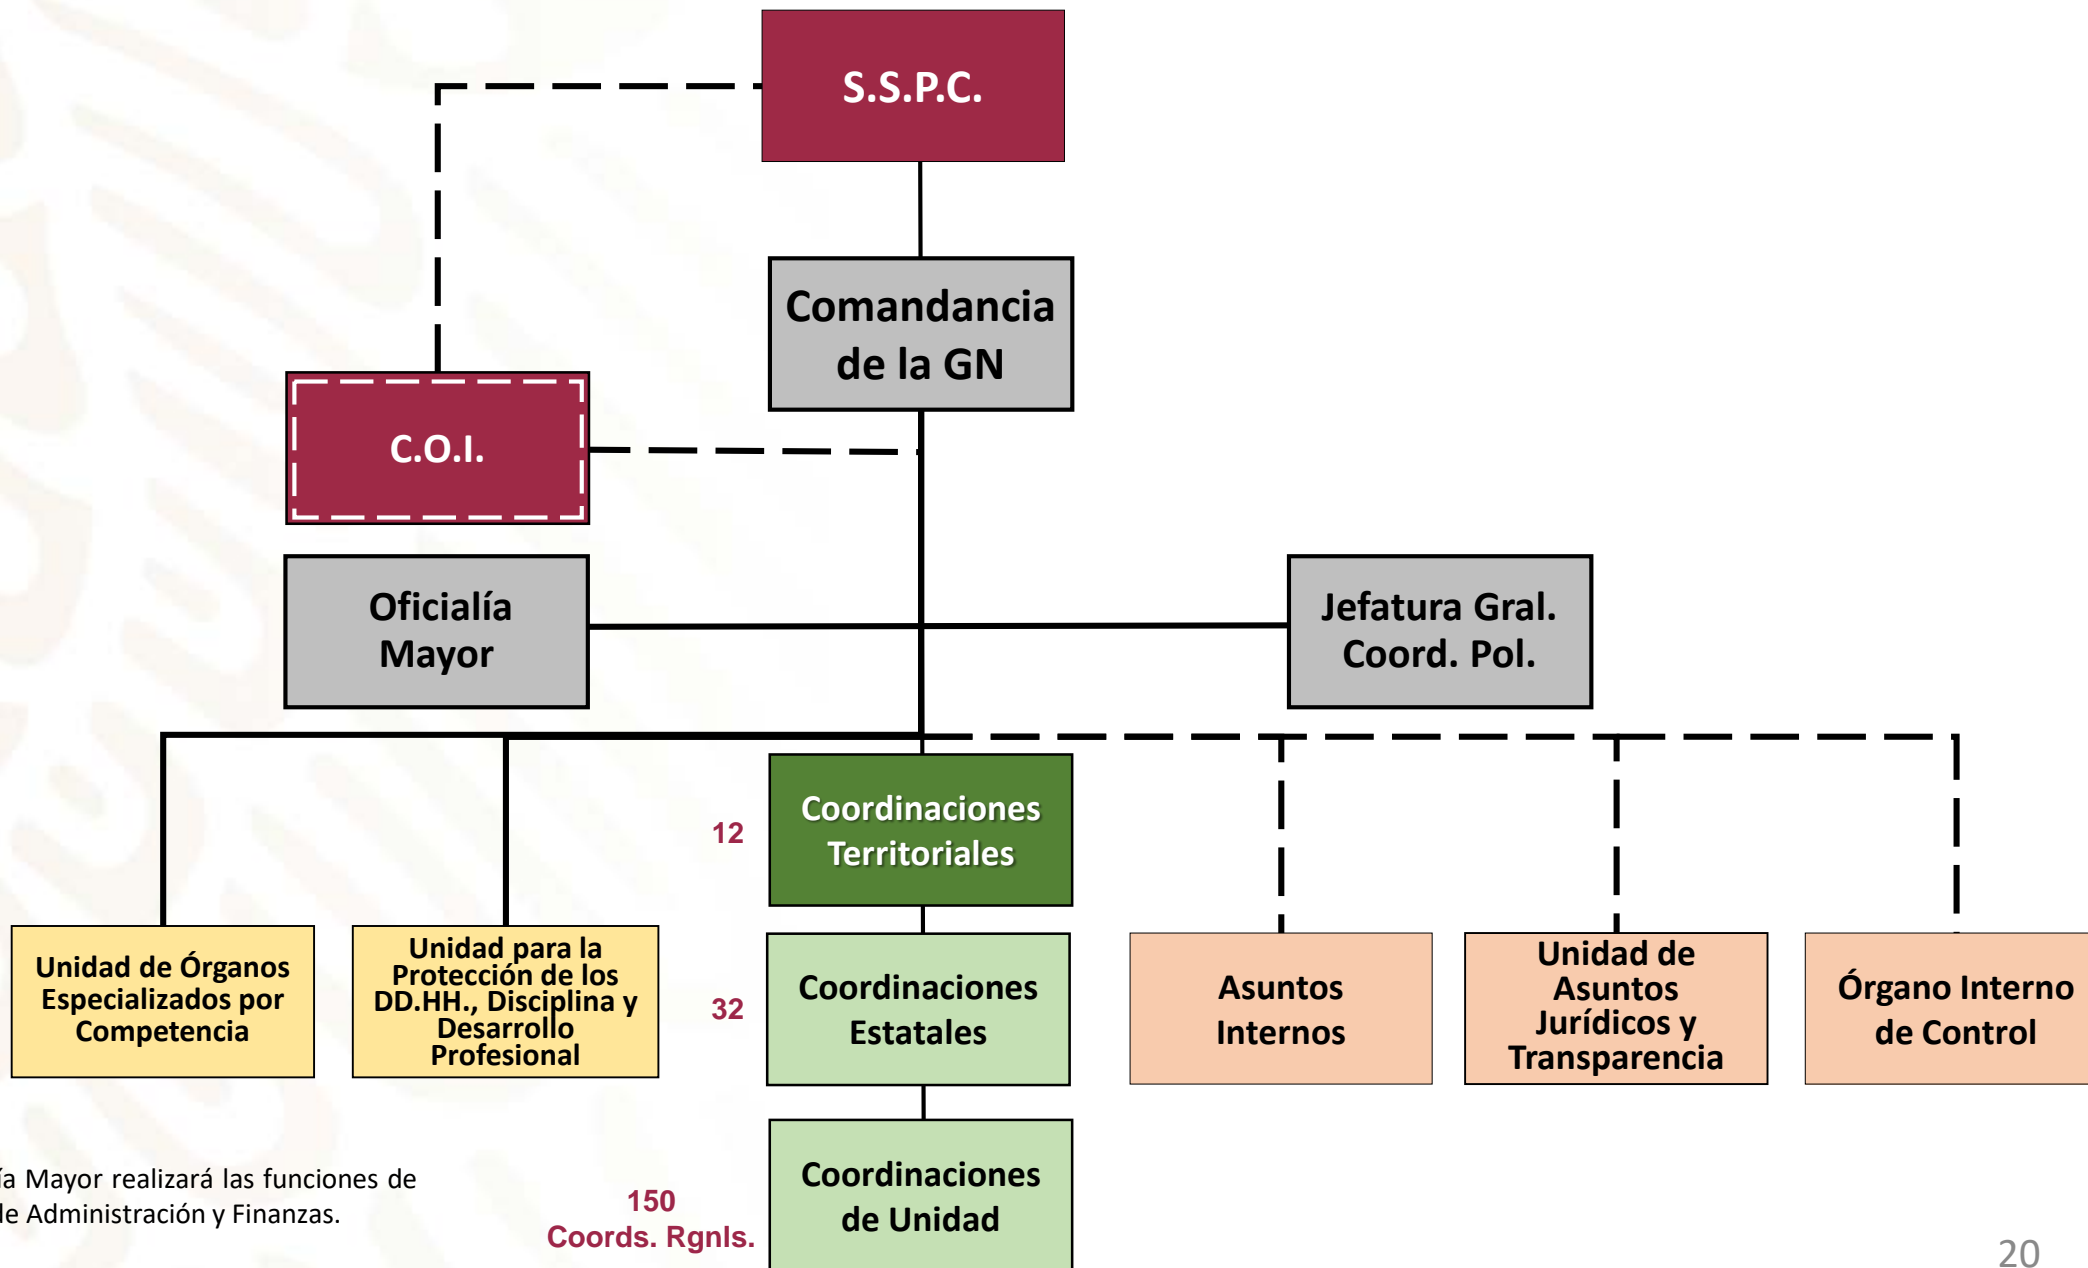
S.S.P.C.

Comandancia de la GN

C.O.I.

Oficialía Mayor

Jefatura Gral. Coord. Pol.

12

Coordinaciones Territoriales

Unidad de Órganos Especializados por Competencia

Unidad para la Protección de los DD.HH., Disciplina y Desarrollo Profesional

32

Coordinaciones Estatales

Asuntos Internos

Unidad de Asuntos Jurídicos y Transparencia

Órgano Interno de Control

ía Mayor realizará las funciones de le Administración y Finanzas.

150 Coords. Rgnls.

Coordinaciones de Unidad

20